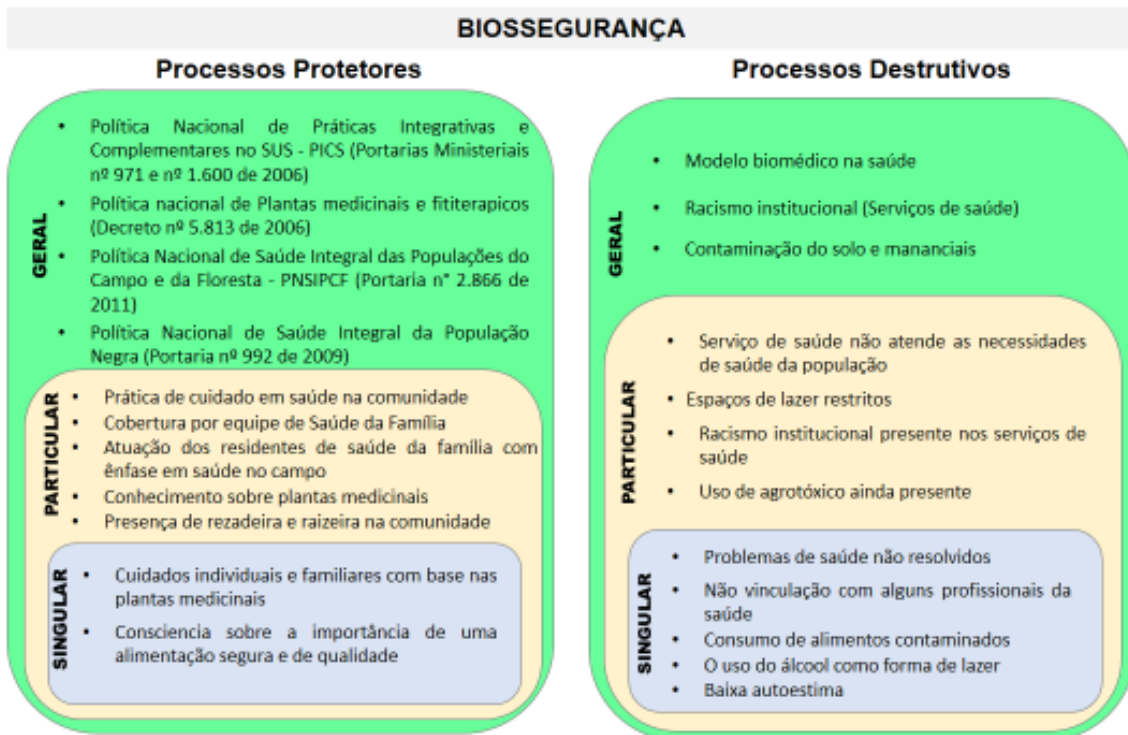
BIOSSEGURANÇA

Processos Protetores

GERAL

- Política Nacional de Práticas Integrativas e Complementares no SUS - PICS (Portarias Ministeriais nº 971 e nº 1.600 de 2006)
- Política nacional de Plantas medicinais e fititerapicos (Decreto nº 5.813 de 2006)
- Política Nacional de Saúde Integral das Populações do Campo e da Floresta - PNSIPCF (Portaria n° 2.866 de 2011)
- Política Nacional de Saúde Integral da População Negra (Portaria nº 992 de 2009)

PARTICULAR

- Prática de cuidado em saúde na comunidade
- Cobertura por equipe de Saúde da Família
- Atuação dos residentes de saúde da família com ênfase em saúde no campo
- Conhecimento sobre plantas medicinais
- Presença de rezadeira e raizeira na comunidade

SINGULAR

- Cuidados individuais e familiares com base nas plantas medicinais
- Consciencia sobre a importância de uma alimentação segura e de qualidade

Processos Destrutivos

GERAL

- Modelo biomédico na saúde
- Racismo institucional (Serviços de saúde)
- Contaminação do solo e mananciais

PARTICULAR

- Serviço de saúde não atende as necessidades de saúde da população
- Espaços de lazer restritos
- Racismo institucional presente nos serviços de saúde
- Uso de agrotóxico ainda presente

SINGULAR

- Problemas de saúde não resolvidos
- Não vinculação com alguns profissionais da saúde
- Consumo de alimentos contaminados
- O uso do álcool como forma de lazer
- Baixa autoestima